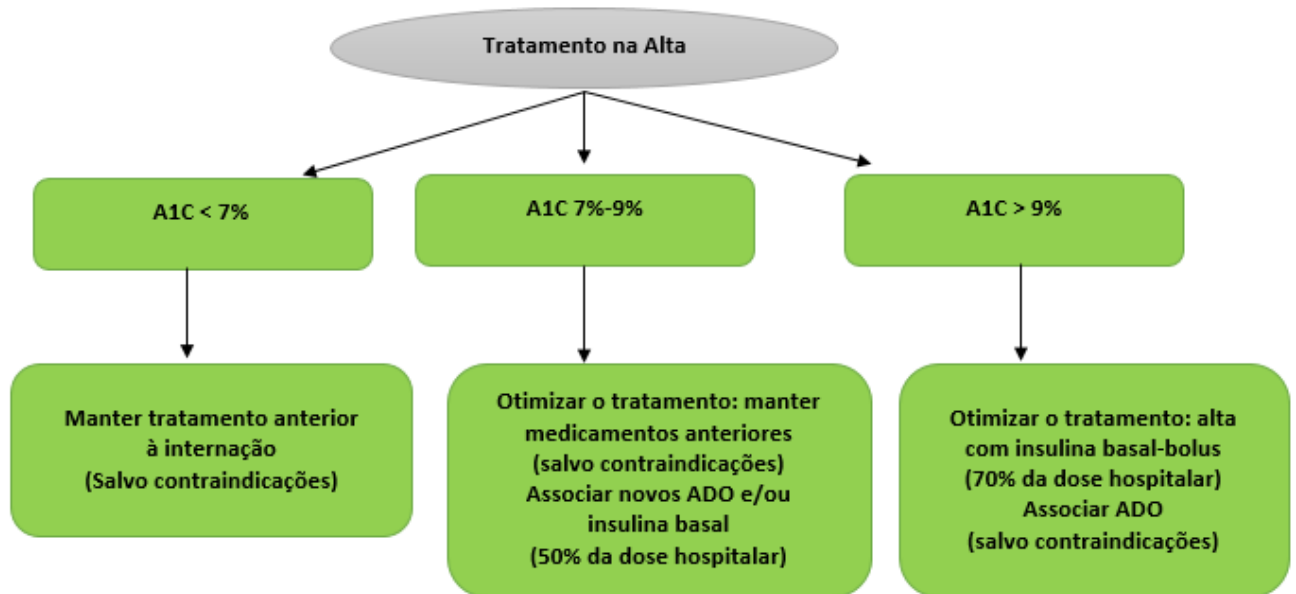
Tratamento na Alta

A1C < 7%

A1C 7%-9%

A1C > 9%

Manter tratamento anterior à internação
(Salvo contraindicações)

Otimizar o tratamento: manter medicamentos anteriores
(salvo contraindicações)
Associar novos ADO e/ou insulina basal
(50% da dose hospitalar)

Otimizar o tratamento: alta com insulina basal-bolus
(70% da dose hospitalar)
Associar ADO
(salvo contraindicações)